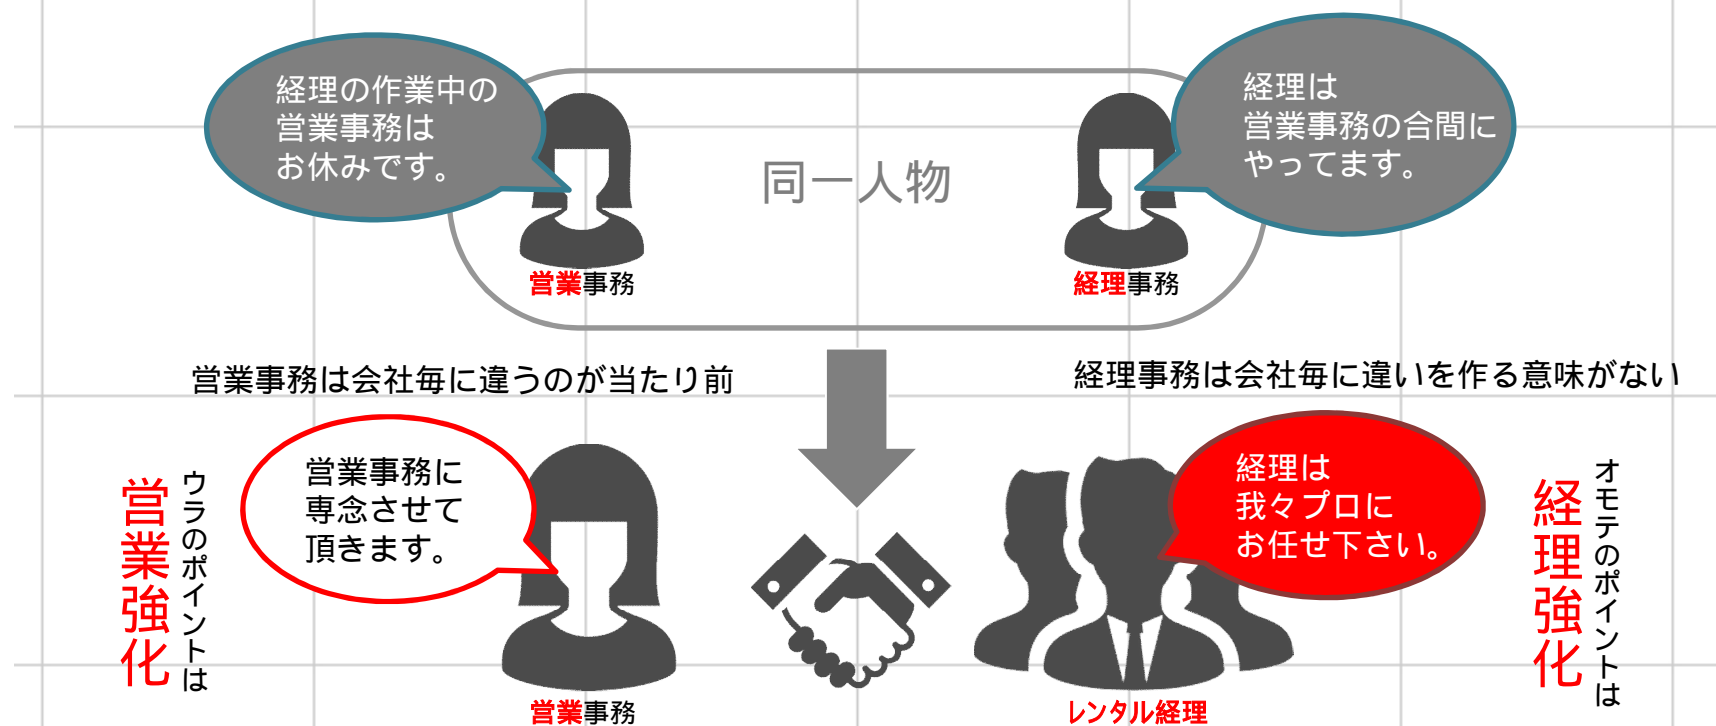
経理の作業中の
営業事務は
お休みです。

同一人物

経理は
営業事務の合間に
やってます。

営業事務

経理事務

営業事務は会社毎に違うのが当たり前

経理事務は会社毎に違いを作る意味がない

ウラのポイントは

営業強化

営業事務に
専念させて
頂きます。

経理は
我々プロに
お任せ下さい。

オモテのポイントは

経理強化

営業事務

レンタル経理